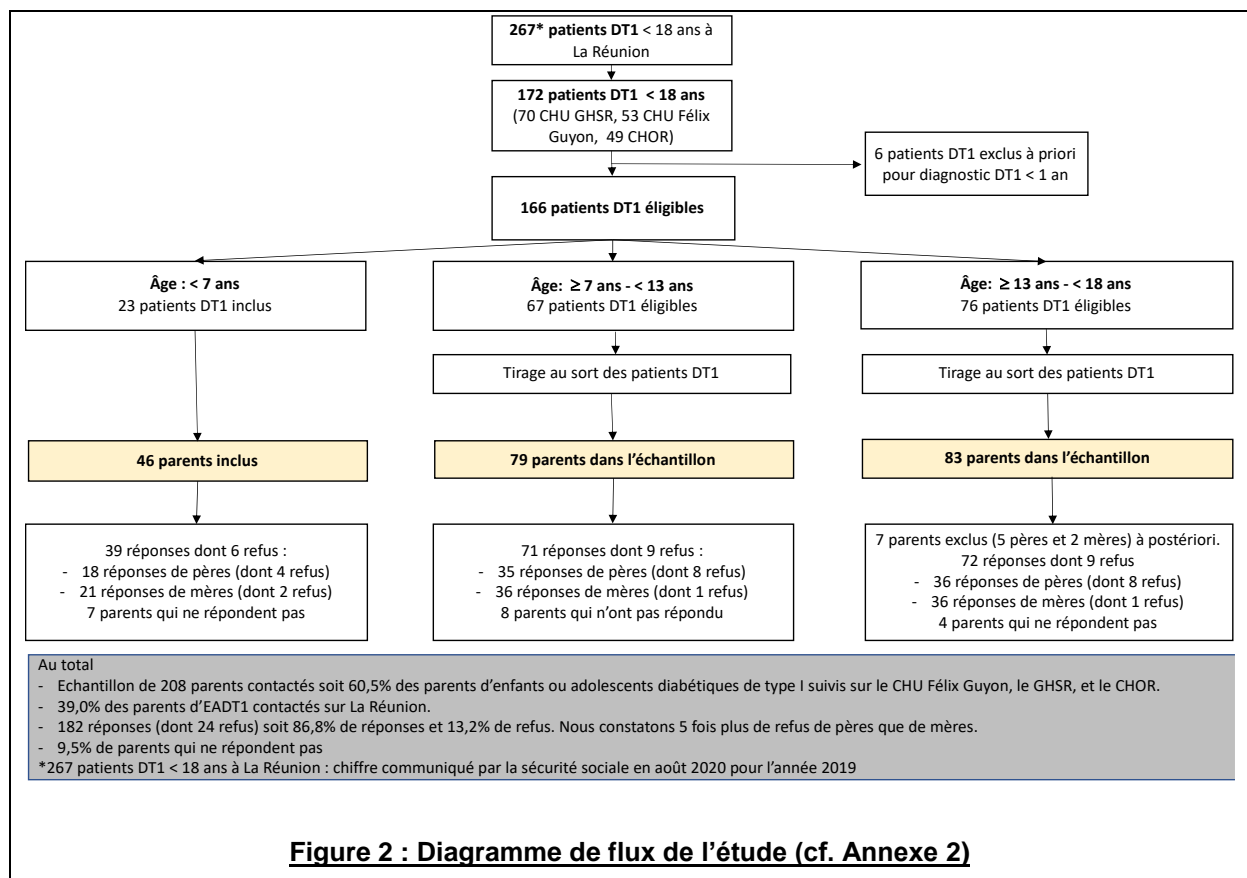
**267* patients DT1** < 18 ans à La Réunion

**172 patients DT1 < 18 ans**
(70 CHU GHSR, 53 CHU Félix Guyon, 49 CHOR)

6 patients DT1 exclus à priori pour diagnostic DT1 < 1 an

**166 patients DT1 éligibles**

**Âge : < 7 ans**
23 patients DT1 inclus

**Âge: ≥ 7 ans - < 13 ans**
67 patients DT1 éligibles

**Âge: ≥ 13 ans - < 18 ans**
76 patients DT1 éligibles

Tirage au sort des patients DT1

Tirage au sort des patients DT1

**46 parents inclus**

**79 parents dans l'échantillon**

**83 parents dans l'échantillon**

39 réponses dont 6 refus :
- 18 réponses de pères (dont 4 refus)
- 21 réponses de mères (dont 2 refus)
7 parents qui ne répondent pas

71 réponses dont 9 refus :
- 35 réponses de pères (dont 8 refus)
- 36 réponses de mères (dont 1 refus)
8 parents qui n'ont pas répondu

7 parents exclus (5 pères et 2 mères) à postériori.
72 réponses dont 9 refus
- 36 réponses de pères (dont 8 refus)
- 36 réponses de mères (dont 1 refus)
4 parents qui ne répondent pas

Au total
- Echantillon de 208 parents contactés soit 60,5% des parents d'enfants ou adolescents diabétiques de type I suivis sur le CHU Félix Guyon, le GHSR, et le CHOR.
- 39,0% des parents d'EADT1 contactés sur La Réunion.
- 182 réponses (dont 24 refus) soit 86,8% de réponses et 13,2% de refus. Nous constatons 5 fois plus de refus de pères que de mères.
- 9,5% de parents qui ne répondent pas
*267 patients DT1 < 18 ans à La Réunion : chiffre communiqué par la sécurité sociale en août 2020 pour l'année 2019

**Figure 2 : Diagramme de flux de l'étude (cf. Annexe 2)**